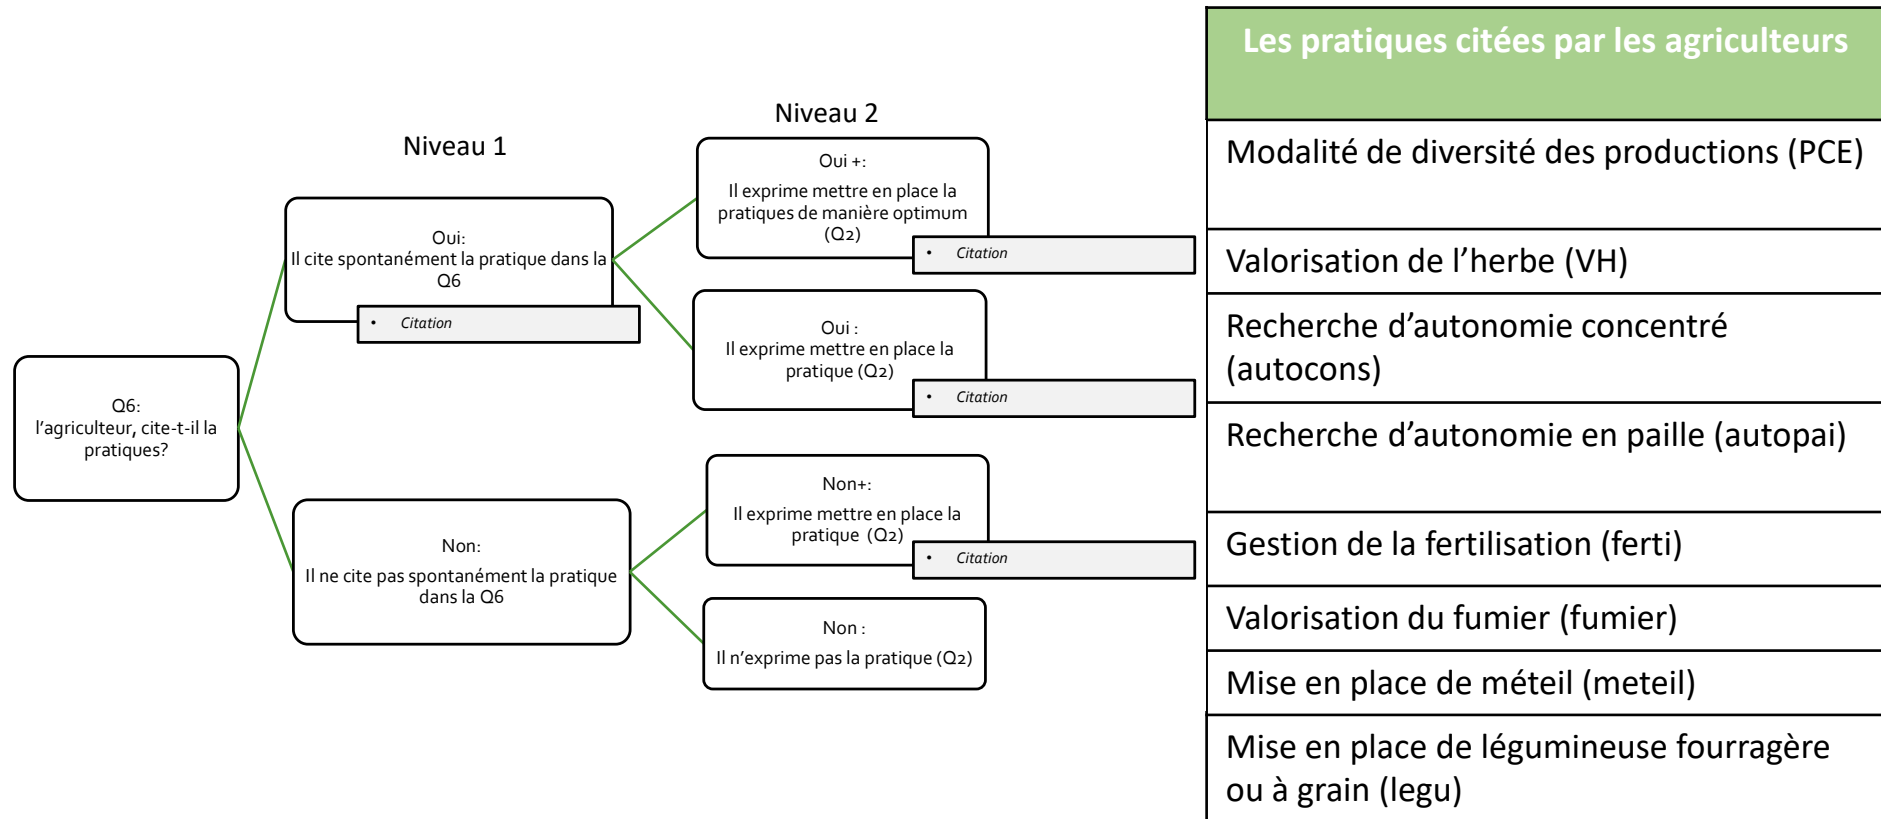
Niveau 1

Niveau 2

Q6:
l'agriculteur, cite-t-il la pratiques?

Oui:
Il cite spontanément la pratique dans la Q6

• Citation

Non:
Il ne cite pas spontanément la pratique dans la Q6

Oui +:
Il exprime mettre en place la pratiques de manière optimum (Q2)

• Citation

Oui :
Il exprime mettre en place la pratique (Q2)

• Citation

Non+:
Il exprime mettre en place la pratique (Q2)

• Citation

Non :
Il n'exprime pas la pratique (Q2)

| Les pratiques citées par les agriculteurs |
|---|
| Modalité de diversité des productions (PCE) |
| Valorisation de l'herbe (VH) |
| Recherche d'autonomie concentré (autocons) |
| Recherche d'autonomie en paille (autopai) |
| Gestion de la fertilisation (ferti) |
| Valorisation du fumier (fumier) |
| Mise en place de méteil (meteil) |
| Mise en place de légumineuse fourragère ou à grain (legu) |